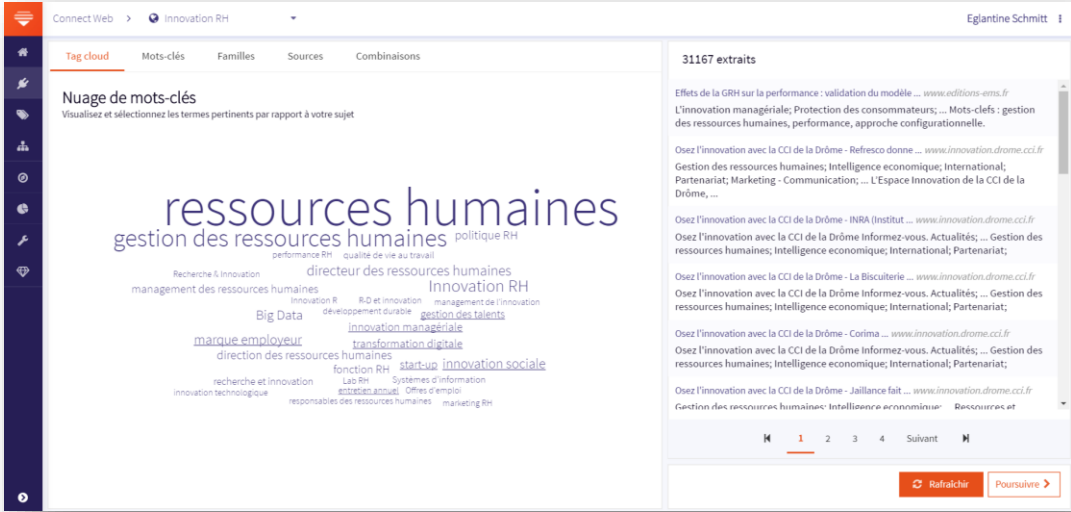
Connect Web > Innovation RH

Eglantine Schmitt

Tag cloud | Mots-clés | Familles | Sources | Combinaisons

Nuage de mots-clés
Visualisez et sélectionnez les termes pertinents par rapport à votre sujet

ressources humaines
gestion des ressources humaines politique RH
performance RH qualité de vie au travail
Recherche & Innovation directeur des ressources humaines
management des ressources humaines Innovation RH
Innovation R R-D et innovation management de l'innovation
Big Data développement durable gestion des talents
innovation managériale
marque employeur transformation digitale
direction des ressources humaines
fonction RH start-up innovation sociale
recherche et innovation Lab RH Systèmes d'information
innovation technologique entretien annuel Offres d'emploi
responsables des ressources humaines marketing RH

31167 extraits

Effets de la GRH sur la performance : validation du modèle ... www.editions-ems.fr
L'innovation managériale; Protection des consommateurs; ... Mots-clefs : gestion des ressources humaines, performance, approche configurationnelle.

Osez l'innovation avec la CCI de la Drôme - Refresco donne ... www.innovation.drome.cci.fr
Gestion des ressources humaines; Intelligence economique; International; Partenariat; Marketing - Communication; ... L'Espace Innovation de la CCI de la Drôme, ...

Osez l'innovation avec la CCI de la Drôme - INRA (Institut ... www.innovation.drome.cci.fr
Osez l'innovation avec la CCI de la Drôme Informez-vous. Actualités; ... Gestion des ressources humaines; Intelligence economique; International; Partenariat;

Osez l'innovation avec la CCI de la Drôme - La Biscuiterie ... www.innovation.drome.cci.fr
Osez l'innovation avec la CCI de la Drôme Informez-vous. Actualités; ... Gestion des ressources humaines; Intelligence economique; International; Partenariat;

Osez l'innovation avec la CCI de la Drôme - Corima ... www.innovation.drome.cci.fr
Osez l'innovation avec la CCI de la Drôme Informez-vous. Actualités; ... Gestion des ressources humaines; Intelligence economique; International; Partenariat;

Osez l'innovation avec la CCI de la Drôme - Jaillance fait ... www.innovation.drome.cci.fr
Gestion des ressources humaines; Intelligence economique; Ressources et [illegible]

1 2 3 4 Suivant

Rafraîchir | Poursuivre >